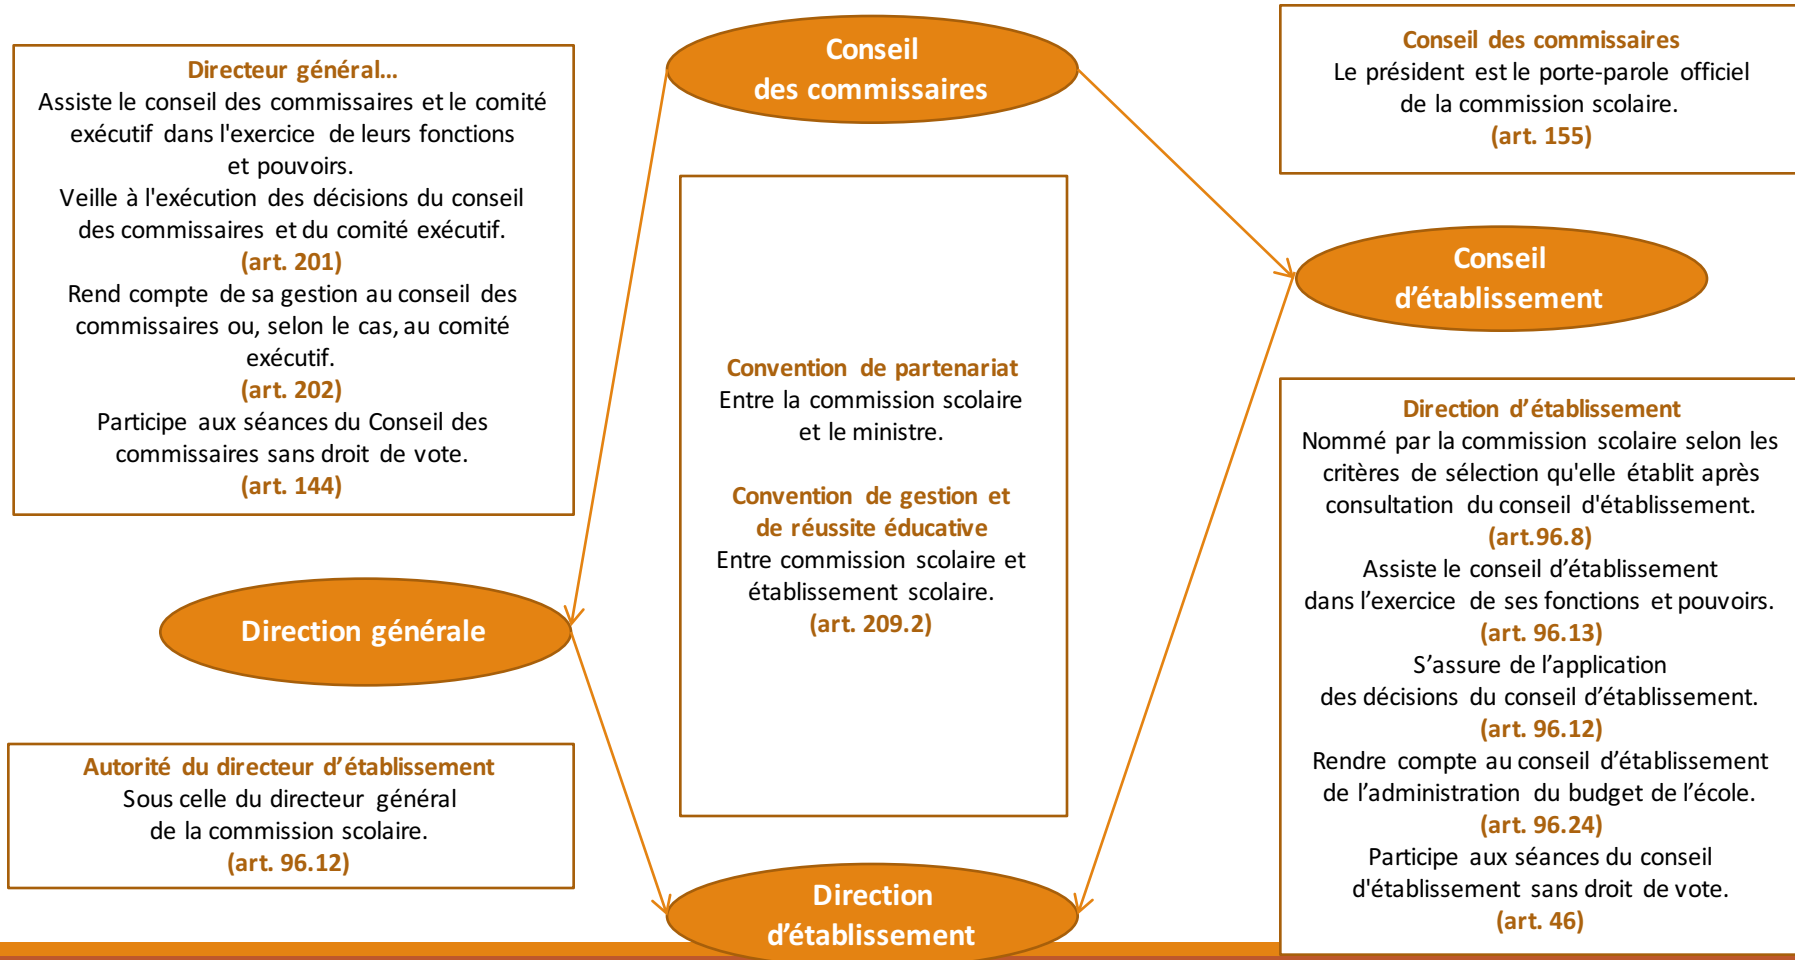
Directeur général...
Assiste le conseil des commissaires et le comité exécutif dans l'exercice de leurs fonctions et pouvoirs.
Veille à l'exécution des décisions du conseil des commissaires et du comité exécutif.
(art. 201)
Rend compte de sa gestion au conseil des commissaires ou, selon le cas, au comité exécutif.
(art. 202)
Participe aux séances du Conseil des commissaires sans droit de vote.
(art. 144)

Conseil des commissaires

Conseil des commissaires
Le président est le porte-parole officiel de la commission scolaire.
(art. 155)

Conseil d'établissement

Convention de partenariat
Entre la commission scolaire et le ministre.

Convention de gestion et de réussite éducative
Entre commission scolaire et établissement scolaire.
(art. 209.2)

Direction générale

Autorité du directeur d'établissement
Sous celle du directeur général de la commission scolaire.
(art. 96.12)

Direction d'établissement

Direction d'établissement
Nommé par la commission scolaire selon les critères de sélection qu'elle établit après consultation du conseil d'établissement.
(art.96.8)
Assiste le conseil d'établissement dans l'exercice de ses fonctions et pouvoirs.
(art. 96.13)
S'assure de l'application des décisions du conseil d'établissement.
(art. 96.12)
Rendre compte au conseil d'établissement de l'administration du budget de l'école.
(art. 96.24)
Participe aux séances du conseil d'établissement sans droit de vote.
(art. 46)